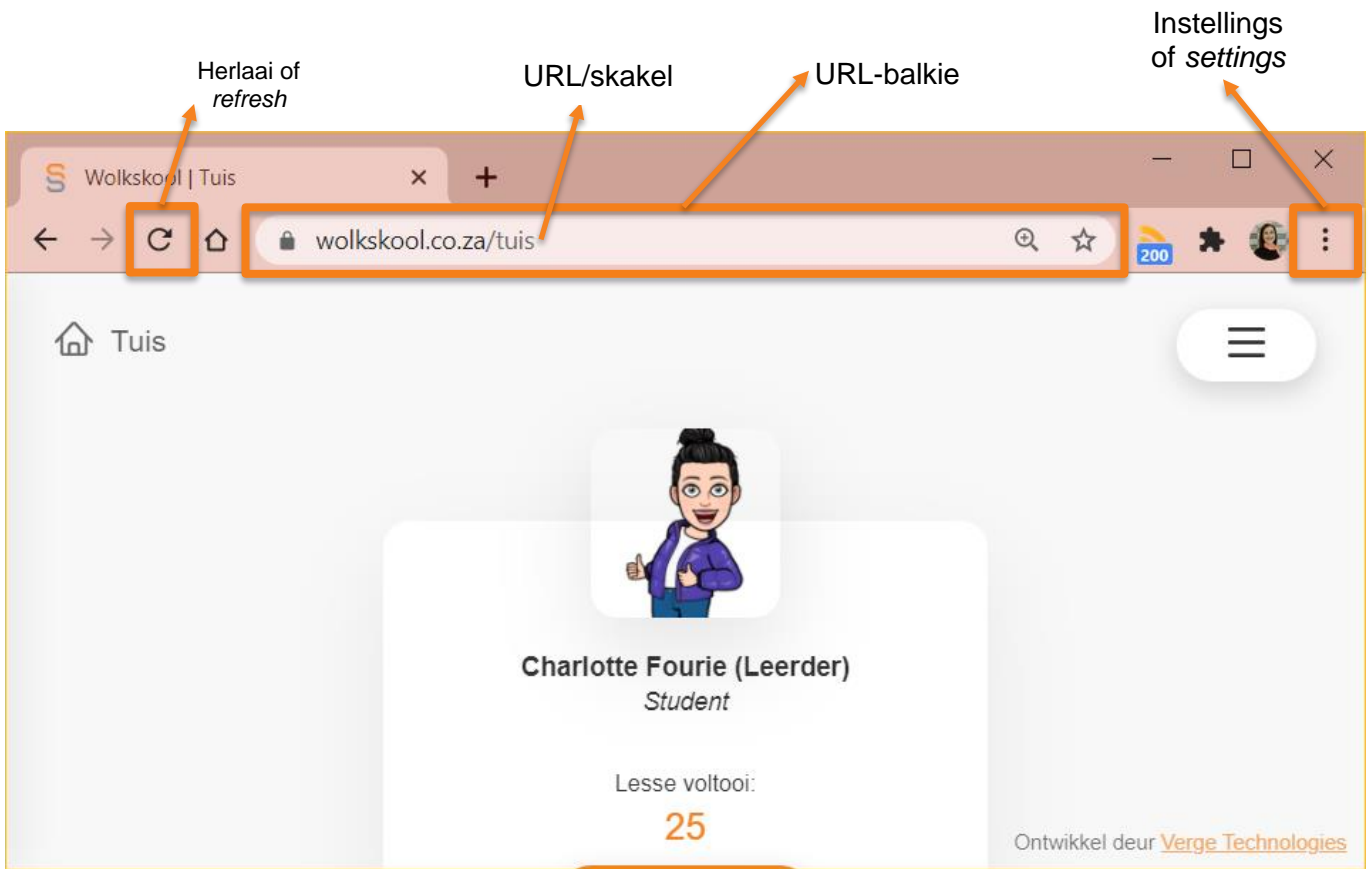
Herlaai of *refresh*

URL/skakel

URL-balkie

Instellings of *settings*

Wolkskool | Tuis

wolkskool.co.za/tuis

200

Tuis

Charlotte Fourie (Leerder)

*Student*

Lesse voltooi:

25

Ontwikkel deur Verge Technologies